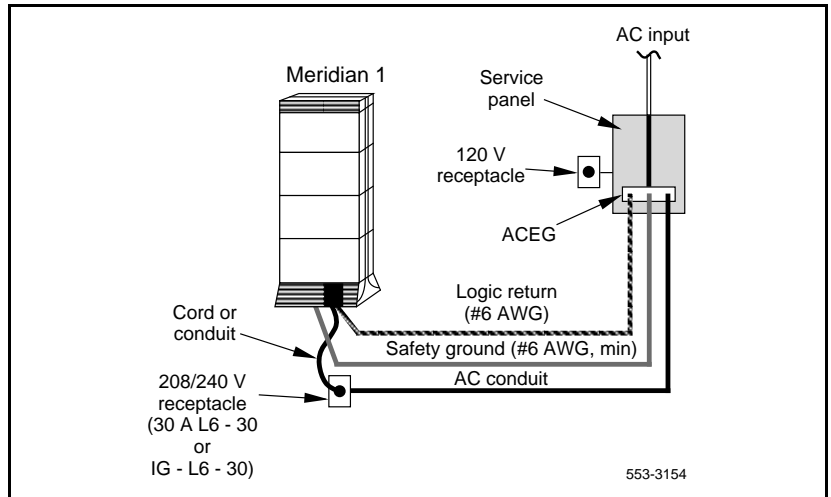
AC input

Meridian 1

Service panel

120 V receptacle

ACEG

Logic return (#6 AWG)

Cord or conduit

Safety ground (#6 AWG, min)

AC conduit

208/240 V receptacle (30 A L6 - 30 or IG - L6 - 30)

553-3154